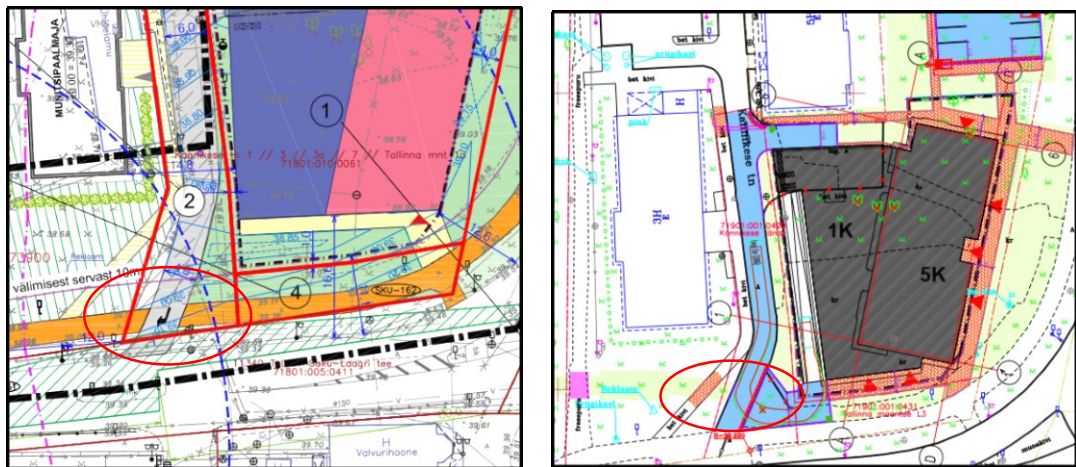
MUUSIPAAUAJA
6.0
1
Kannikese 1 // 3 // 3a // 7 // Tallinna mnt
71801:010:0061
2
välimisest servast 10m
4
SKU-162
71801:005:0411
Laagri tee
H
Valvuri hoone

bet kivi
3H
Kannikese tn
1K
5K
bet kivi
71901:001:0433
Tallinna maantee L3